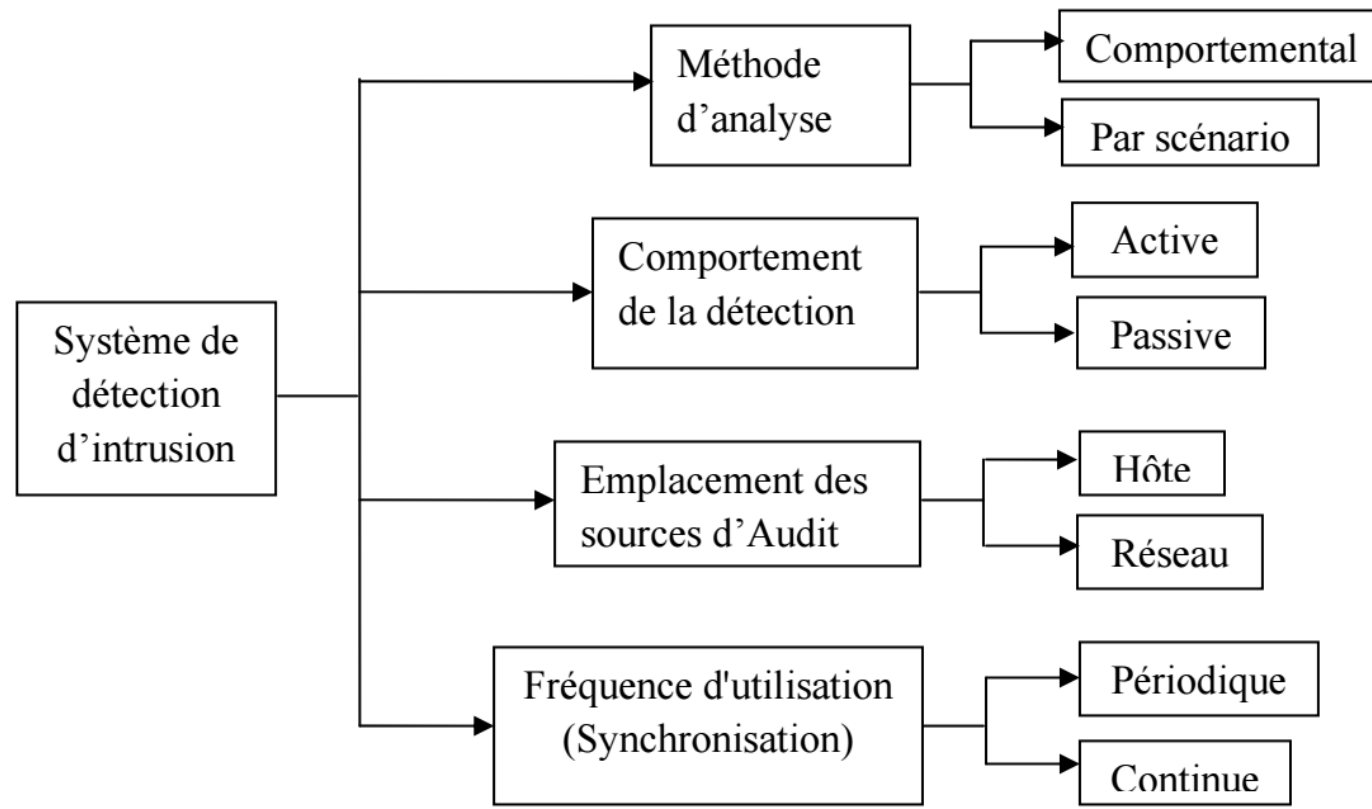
Système de détection d’intrusion

Méthode d’analyse

Comportemental

Par scénario

Comportement de la détection

Active

Passive

Emplacement des sources d’Audit

Hôte

Réseau

Fréquence d'utilisation (Synchronisation)

Périodique

Continue